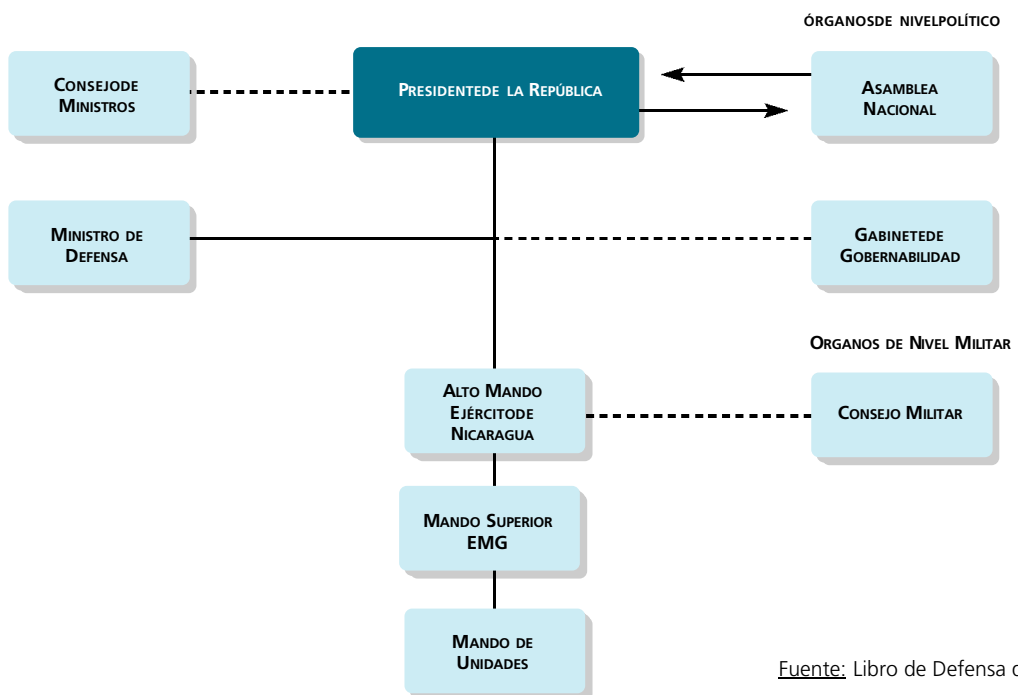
ÓRGANOSDE NIVELPOLÍTICO

CONSEJODE MINISTROS

PRESIDENTEDE LA REPÚBLICA

ASAMBLEA NACIONAL

MINISTRO DE DEFENSA

GABINETEDE GOBERNABILIDAD

ORGANOS DE NIVEL MILITAR

ALTO MANDO EJÉRCITODE NICARAGUA

CONSEJO MILITAR

MANDO SUPERIOR EMG

MANDO DE UNIDADES

Fuente: Libro de Defensa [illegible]